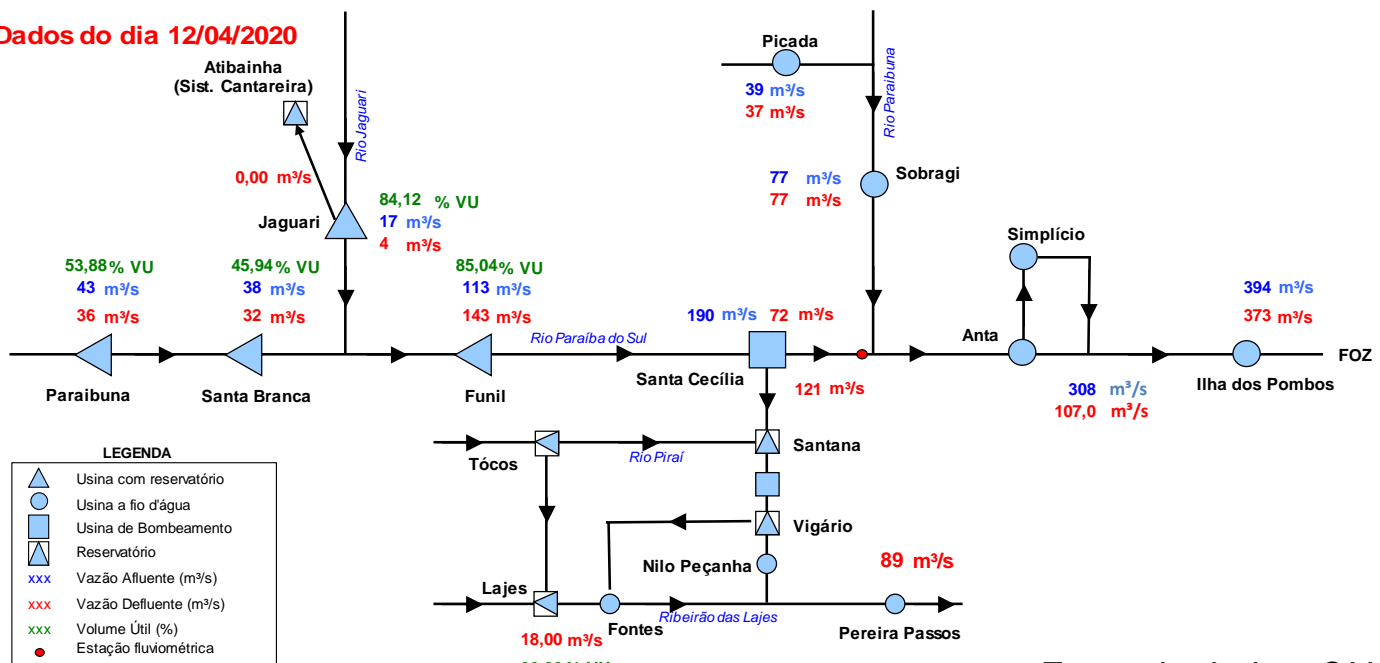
Dados do dia 12/04/2020

Atibainha
(Sist. Cantareira)

Rio Jaguari

0,00 m³/s

Jaguari

84,12 % VU
17 m³/s
4 m³/s

Picada
39 m³/s
37 m³/s

Rio Paraibuna

77 m³/s
77 m³/s
Sobragi

Simplício

53,88 % VU
43 m³/s
36 m³/s

45,94 % VU
38 m³/s
32 m³/s

85,04 % VU
113 m³/s
143 m³/s

Rio Paraíba do Sul

190 m³/s 72 m³/s

394 m³/s
373 m³/s

Anta

FOZ

Paraibuna

Santa Branca

Funil

Santa Cecília

121 m³/s

308 m³/s
107,0 m³/s

Ilha dos Pombos

LEGENDA
Usina com reservatório
Usina a fio d'água
Usina de Bombeamento
Reservatório
xxx Vazão Afluente (m³/s)
xxx Vazão Defluente (m³/s)
xxx Volume Útil (%)
Estação fluviométrica

Tócos

Rio Piraí

Santana

Vigário

Nilo Peçanha

89 m³/s

Lajes

Fontes

Ribeirão das Lajes

Pereira Passos

18,00 m³/s

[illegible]

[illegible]